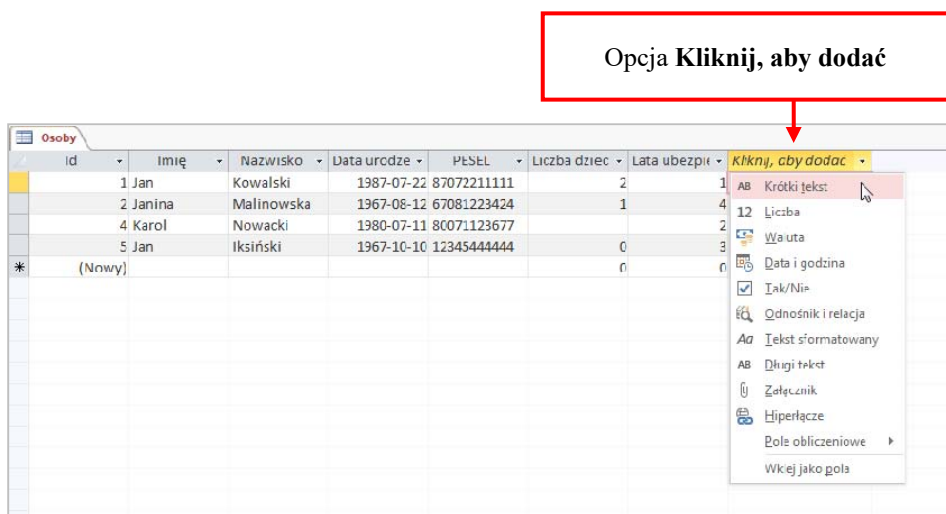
Opcja **Kliknij, aby dodać**

Osoby

| Id | Imię | Nazwisko | Data urodze | PESEL | Liczba dziec | Lata ubezpie | Kliknij, aby dodać |
|---|---|---|---|---|---|---|---|
| 1 | Jan | Kowalski | 1987-07-22 | 87072211111 | 2 | 1 | |
| 2 | Janina | Malinowska | 1967-08-12 | 67081223424 | 1 | 4 | |
| 4 | Karol | Nowacki | 1980-07-11 | 80071123677 | | 2 | |
| 5 | Jan | Iksiński | 1967-10-10 | 12345444444 | 0 | 3 | |
| (Nowy) | | | | | 0 | 0 | |

AB Krótki tekst
12 Liczba
Waluta
Data i godzina
Tak/Nie
Odnośnik i relacja
Aa Tekst sformatowany
AB Długi tekst
Załącznik
Hiperłącze
Pola obliczeniowe
Wklej jako pola